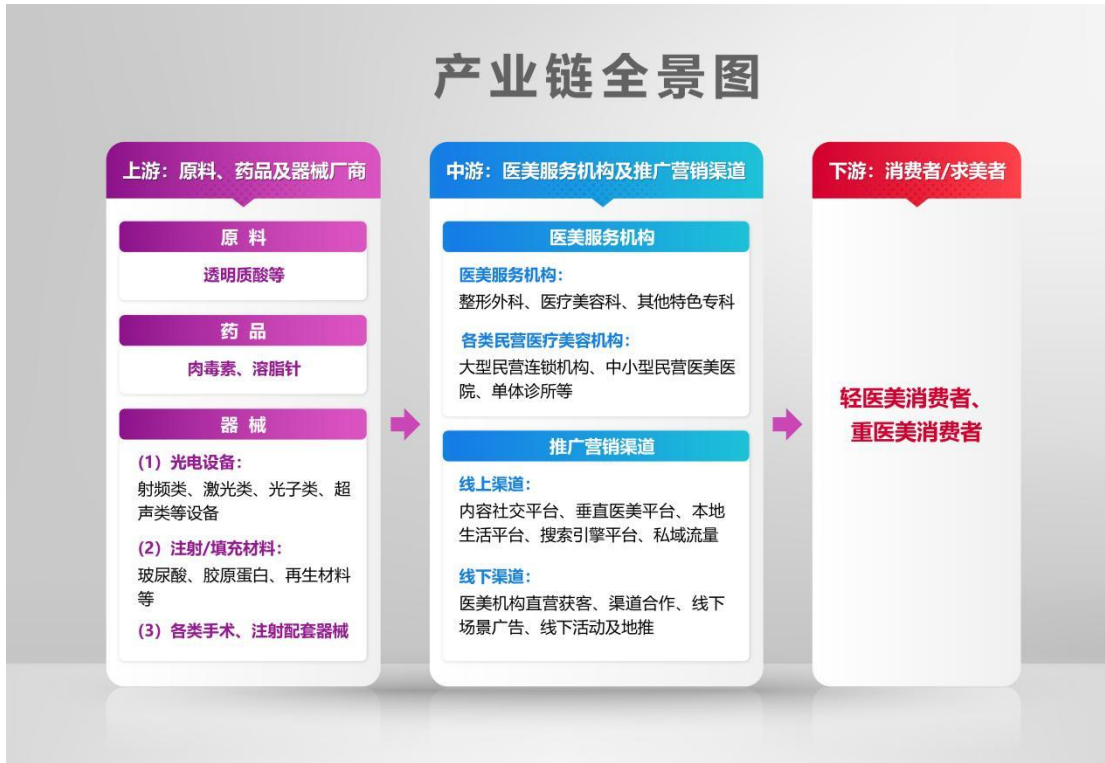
产业链全景图

上游：原料、药品及器械厂商

原料

透明质酸等

药品

肉毒素、溶脂针

器械

(1) 光电设备：
射频类、激光类、光子类、超声类等设备

(2) 注射/填充材料：
玻尿酸、胶原蛋白、再生材料等

(3) 各类手术、注射配套器械

中游：医美服务机构及推广营销渠道

医美服务机构

医美服务机构：
整形外科、医疗美容科、其他特色专科

各类民营医疗美容机构：
大型民营连锁机构、中小型民营医美医院、单体诊所等

推广营销渠道

线上渠道：
内容社交平台、垂直医美平台、本地生活平台、搜索引擎平台、私域流量

线下渠道：
医美机构直营获客、渠道合作、线下场景广告、线下活动及地推

下游：消费者/求美者

轻医美消费者、
重医美消费者